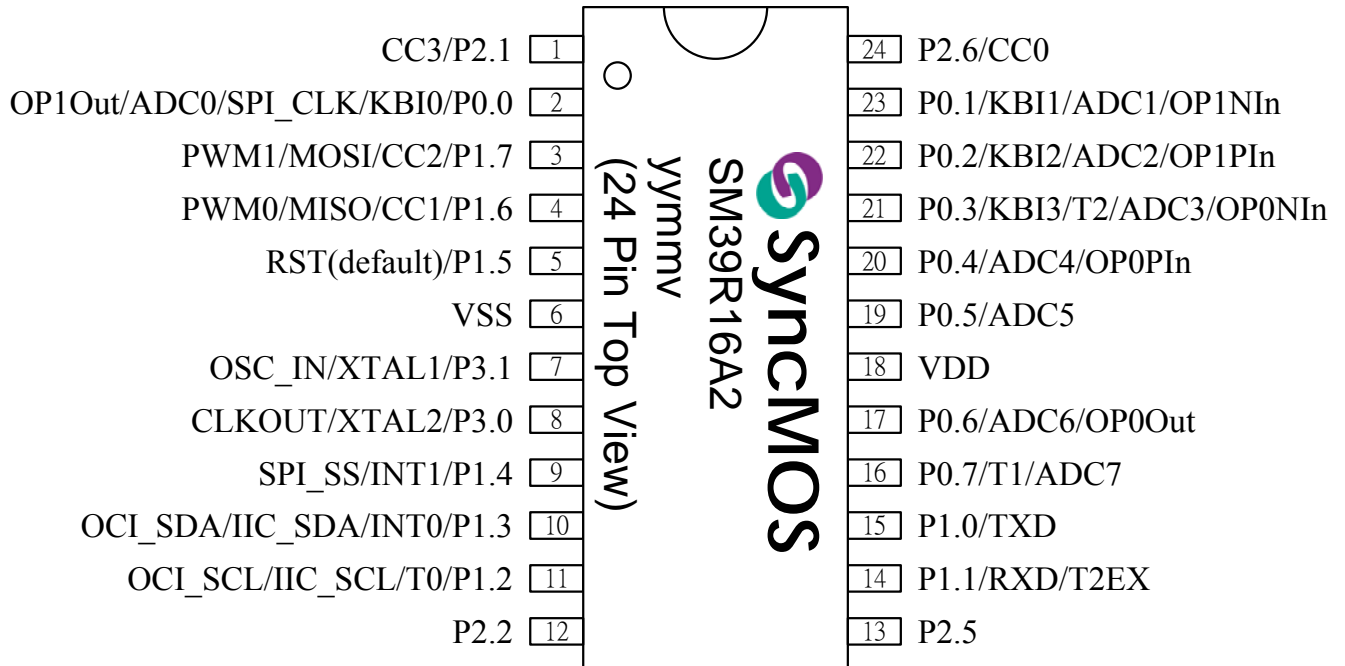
CC3/P2.1 1
OP1Out/ADC0/SPI_CLK/KBI0/P0.0 2
PWM1/MOSI/CC2/P1.7 3
PWM0/MISO/CC1/P1.6 4
RST(default)/P1.5 5
VSS 6
OSC_IN/XTAL1/P3.1 7
CLKOUT/XTAL2/P3.0 8
SPI_SS/INT1/P1.4 9
OCI_SDA/IIC_SDA/INT0/P1.3 10
OCI_SCL/IIC_SCL/T0/P1.2 11
P2.2 12

(24 Pin Top View)
yymmv
SM39R16A2
SyncMOS

24 P2.6/CC0
23 P0.1/KBI1/ADC1/OP1NIn
22 P0.2/KBI2/ADC2/OP1PIn
21 P0.3/KBI3/T2/ADC3/OP0NIn
20 P0.4/ADC4/OP0PIn
19 P0.5/ADC5
18 VDD
17 P0.6/ADC6/OP0Out
16 P0.7/T1/ADC7
15 P1.0/TXD
14 P1.1/RXD/T2EX
13 P2.5